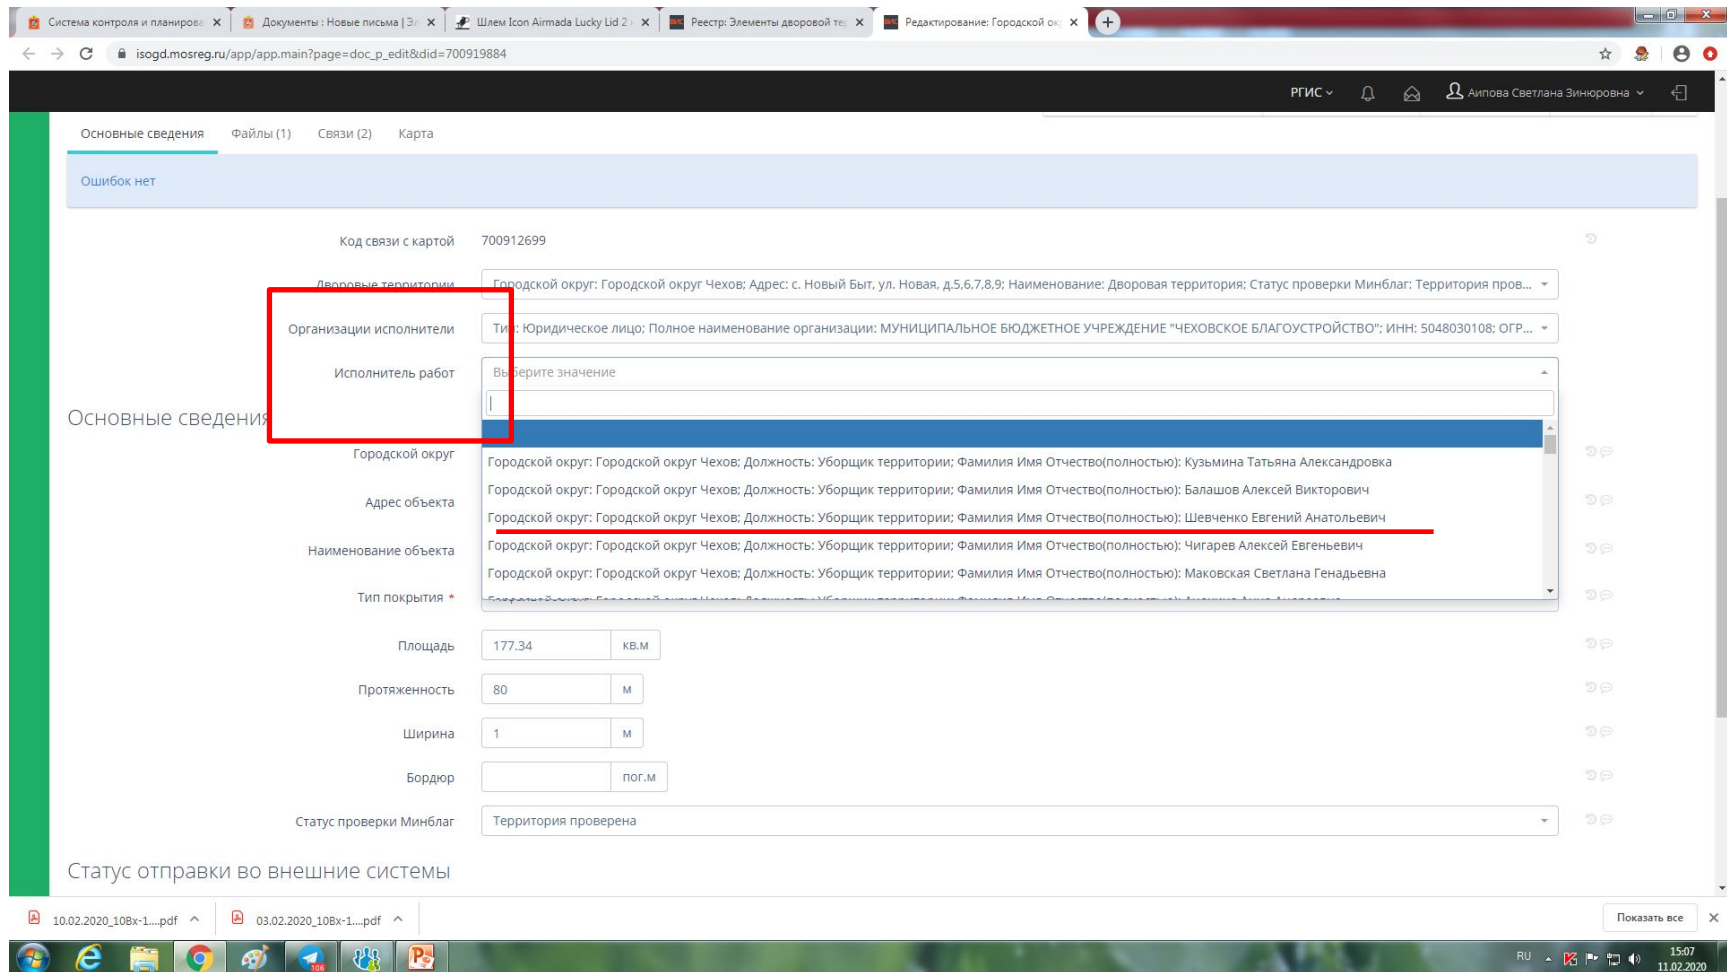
Система контроля и планирова ×
Документы : Новые письма | Э ×
Шлем Icon Airmada Lucky Lid 2 ×
Реестр: Элементы дворовой те ×
Редактирование: Городской ок ×

isogd.mosreg.ru/app/app.main?page=doc_p_edit&did=700919884

РГИС
Аипова Светлана Зинюровна

Основные сведения Файлы (1) Связи (2) Карта

Ошибок нет

Код связи с картой 700912699

Дворовые территории Городской округ: Городской округ Чехов; Адрес: с. Новый Быт, ул. Новая, д.5,6,7,8,9; Наименование: Дворовая территория; Статус проверки Минблаг: Территория пров...

Организации исполнители Тип: Юридическое лицо; Полное наименование организации: МУНИЦИПАЛЬНОЕ БЮДЖЕТНОЕ УЧРЕЖДЕНИЕ "ЧЕХОВСКОЕ БЛАГОУСТРОЙСТВО"; ИНН: 5048030108; ОГР...

Исполнитель работ Выберите значение

Основные сведения

Городской округ: Городской округ Чехов; Должность: Уборщик территории; Фамилия Имя Отчество(полностью): Кузьмина Татьяна Александровка
Городской округ: Городской округ Чехов; Должность: Уборщик территории; Фамилия Имя Отчество(полностью): Балашов Алексей Викторович
Городской округ: Городской округ Чехов; Должность: Уборщик территории; Фамилия Имя Отчество(полностью): Шевченко Евгений Анатольевич
Городской округ: Городской округ Чехов; Должность: Уборщик территории; Фамилия Имя Отчество(полностью): Чигарев Алексей Евгеньевич
Городской округ: Городской округ Чехов; Должность: Уборщик территории; Фамилия Имя Отчество(полностью): Маковская Светлана Генадьевна
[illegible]

Городской округ
Адрес объекта
Наименование объекта
Тип покрытия *

Площадь 177.34 кв.м
Протяженность 80 м
Ширина 1 м
Бордюр пог.м
Статус проверки Минблаг Территория проверена

Статус отправки во внешние системы

10.02.2020_108х-1....pdf
03.02.2020_108х-1....pdf
Показать все

RU 15:07 11.02.2020